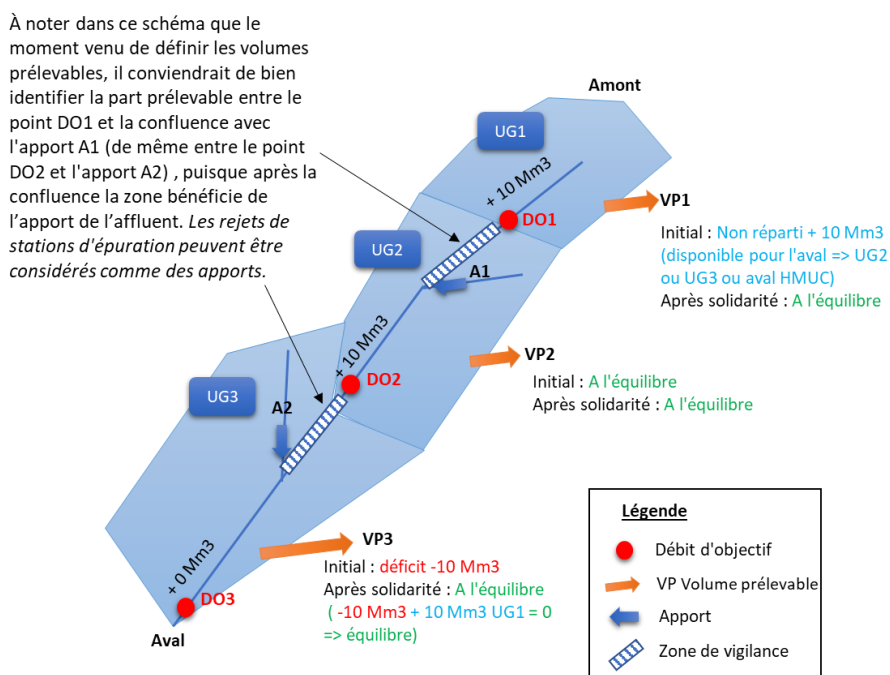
À noter dans ce schéma que le moment venu de définir les volumes prélevables, il conviendrait de bien identifier la part prélevable entre le point DO1 et la confluence avec l'apport A1 (de même entre le point DO2 et l'apport A2) , puisque après la confluence la zone bénéficie de l'apport de l'affluent. *Les rejets de stations d'épuration peuvent être considérés comme des apports.*

Amont

UG1

+ 10 Mm3

DO1

VP1

Initial : Non réparti + 10 Mm3 (disponible pour l'aval => UG2 ou UG3 ou aval HMUC)
Après solidarité : A l'équilibre

UG2

A1

+ 10 Mm3

DO2

VP2

Initial : A l'équilibre
Après solidarité : A l'équilibre

UG3

A2

+ 0 Mm3

DO3

Aval

VP3

Initial : déficit -10 Mm3
Après solidarité : A l'équilibre
( -10 Mm3 + 10 Mm3 UG1 = 0 => équilibre)

Légende

Débit d'objectif

VP Volume prélevable

Apport

Zone de vigilance